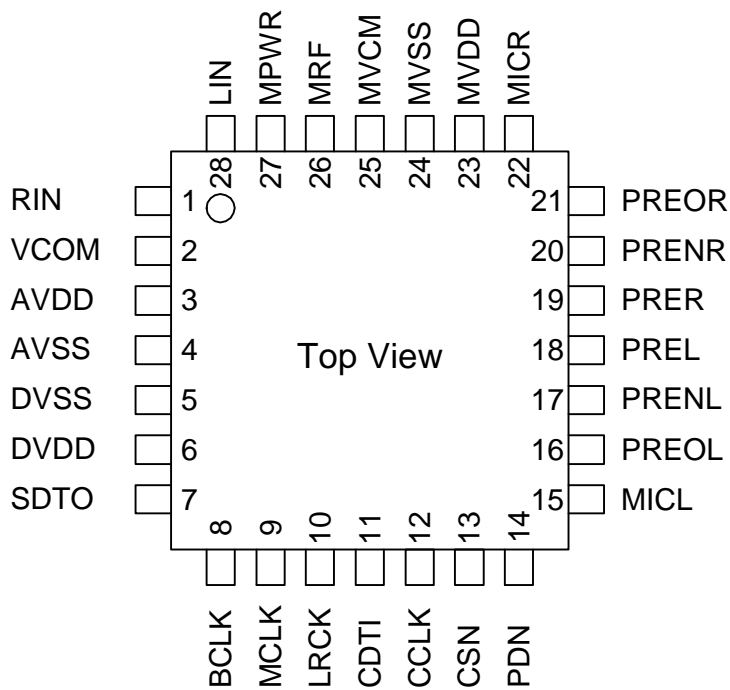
LIN MPWR MRF MVCM MVSS MVDD MICR

28 27 26 25 24 23 22

RIN 1
VCOM 2
AVDD 3
AVSS 4
DVSS 5
DVDD 6
SDTO 7

21 PREOR
20 PRENR
19 PRER
18 PREL
17 PRENL
16 PREOL
15 MICL

Top View

8 9 10 11 12 13 14

BCLK MCLK LRCK CDTI CCLK CSN PDN